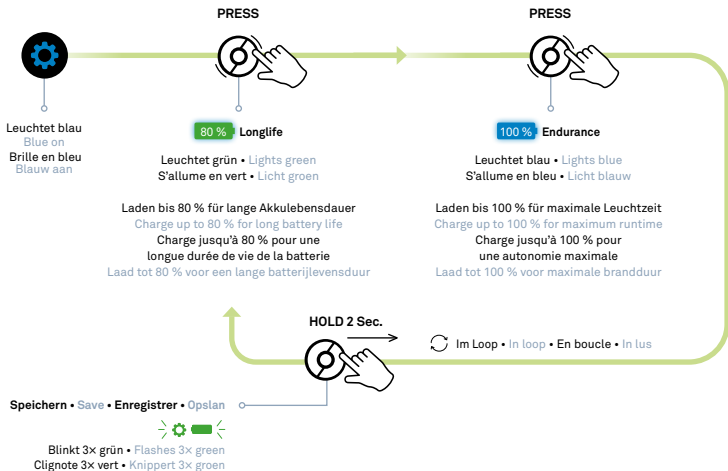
PRESS

PRESS

Leuchtet blau
Blue on
Brille en bleu
Blauw aan

80 % Longlife

Leuchtet grün • Lights green
S'allume en vert • Licht groen

Laden bis 80 % für lange Akkulebensdauer
Charge up to 80 % for long battery life
Charge jusqu'à 80 % pour une longue durée de vie de la batterie
Laad tot 80 % voor een lange batterijlevensduur

100 % Endurance

Leuchtet blau • Lights blue
S'allume en bleu • Licht blauw

Laden bis 100 % für maximale Leuchtzeit
Charge up to 100 % for maximum runtime
Charge jusqu'à 100 % pour une autonomie maximale
Laad tot 100 % voor maximale brandduur

HOLD 2 Sec.

Im Loop • In loop • En boucle • In lus

Speichern • Save • Enregistrer • Opslan

Blinkt 3× grün • Flashes 3× green
Clignote 3× vert • Knippert 3× groen